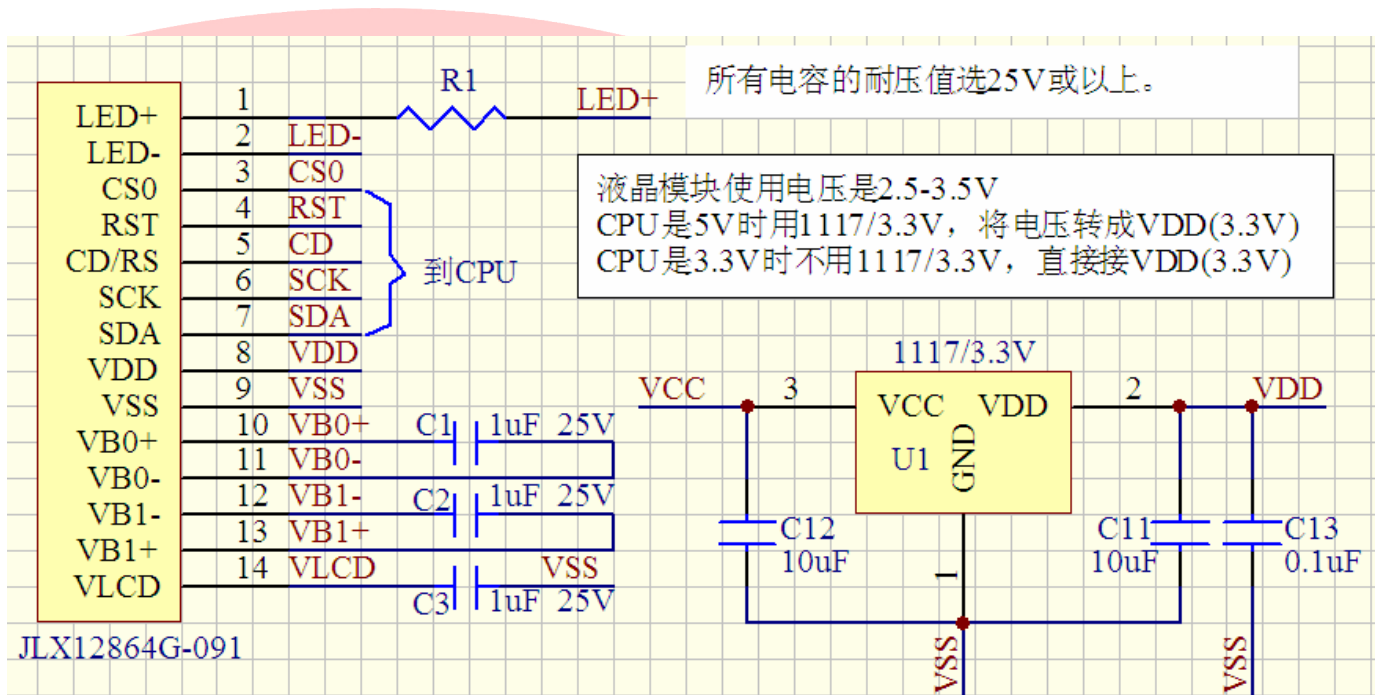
LED+
LED-
CS0
RST
CD/RS
SCK
SDA
VDD
VSS
VB0+
VB0-
VB1-
VB1+
VLCD

JLX12864G-091

1
2 LED-
3 CS0
4 RST
5 CD
6 SCK
7 SDA
8 VDD
9 VSS
10 VB0+
11 VB0-
12 VB1-
13 VB1+
14 VLCD

R1
LED+

到CPU

C1 1uF 25V
C2 1uF 25V
VSS
C3 1uF 25V

所有电容的耐压值选25V或以上。

液晶模块使用电压是2.5-3.5V
CPU是5V时用1117/3.3V，将电压转成VDD(3.3V)
CPU是3.3V时不用1117/3.3V，直接接VDD(3.3V)

1117/3.3V
VCC
3
VCC VDD
U1
GND
2
VDD
1
C12
10uF
C11
10uF
C13
0.1uF
VSS
VSS